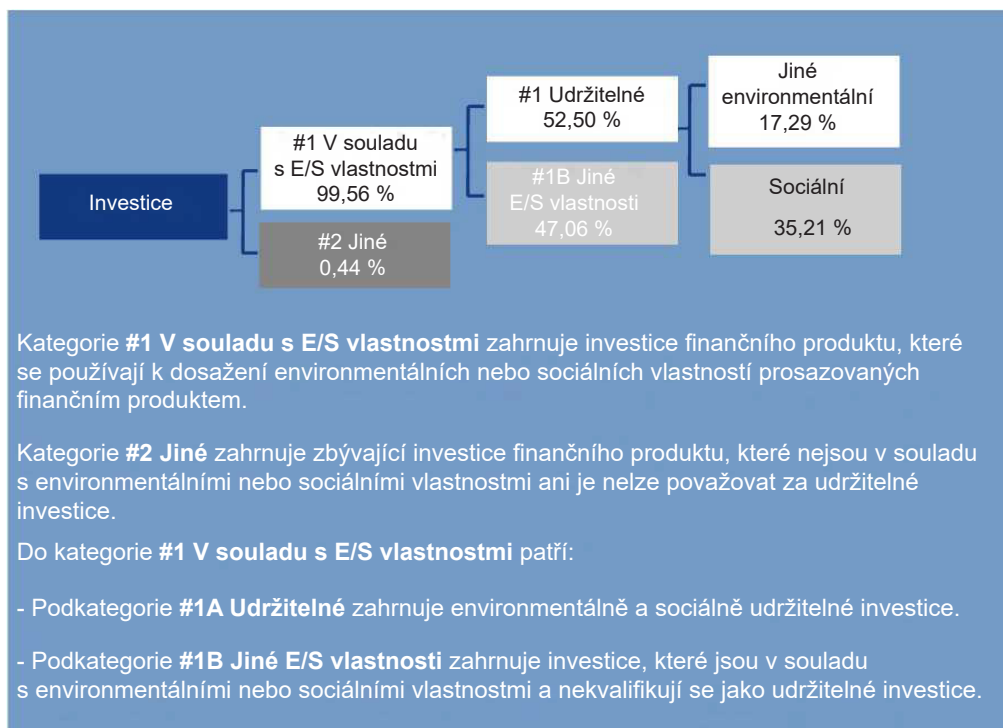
Investice

#1 V souladu s E/S vlastnostmi 99,56 %

#2 Jiné 0,44 %

#1 Udržitelné 52,50 %

#1B Jiné E/S vlastnosti 47,06 %

Jiné environmentální 17,29 %

Sociální 35,21 %

Kategorie **#1 V souladu s E/S vlastnostmi** zahrnuje investice finančního produktu, které se používají k dosažení environmentálních nebo sociálních vlastností prosazovaných finančním produktem.

Kategorie **#2 Jiné** zahrnuje zbývající investice finančního produktu, které nejsou v souladu s environmentálními nebo sociálními vlastnostmi ani je nelze považovat za udržitelné investice.

Do kategorie **#1 V souladu s E/S vlastnostmi** patří:

- Podkategorie **#1A Udržitelné** zahrnuje environmentálně a sociálně udržitelné investice.

- Podkategorie **#1B Jiné E/S vlastnosti** zahrnuje investice, které jsou v souladu s environmentálními nebo sociálními vlastnostmi a nekvalifikují se jako udržitelné investice.